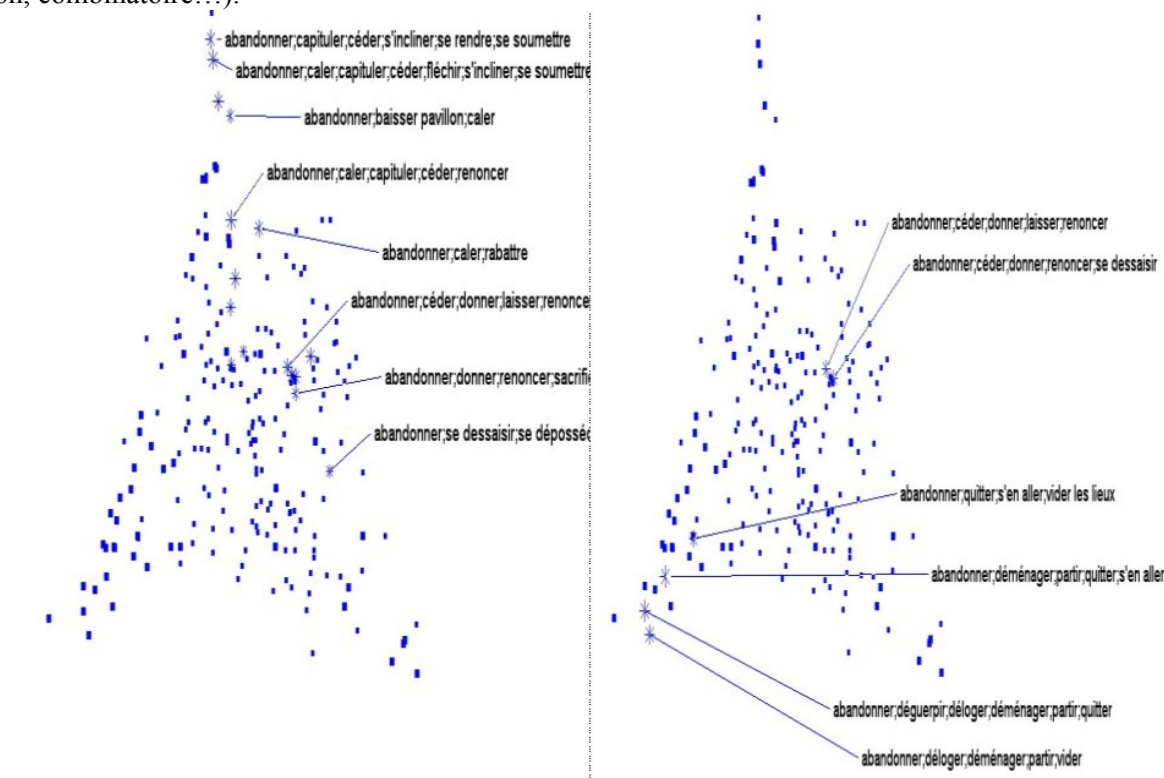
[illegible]on, combinatoire…).

abandonner;capituler;céder;s'incliner;se rendre;se soumettre

abandonner;caler;capituler;céder;fléchir;s'incliner;se soumettre

abandonner;baisser pavillon;caler

abandonner;caler;capituler;céder;renoncer

abandonner;caler;rabattre

abandonner;céder;donner;laisser;renonce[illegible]

abandonner;donner;renoncer;sacrifi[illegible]

abandonner;se dessaisir;se déposséd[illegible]

abandonner;céder;donner;laisser;renoncer

abandonner;céder;donner;renoncer;se dessaisir

abandonner;quitter;s'en aller;vider les lieux

abandonner;déménager;partir;quitter;s'en aller

abandonner;déguerpir;déloger;déménager;partir;quitter

abandonner;déloger;déménager;partir;vider